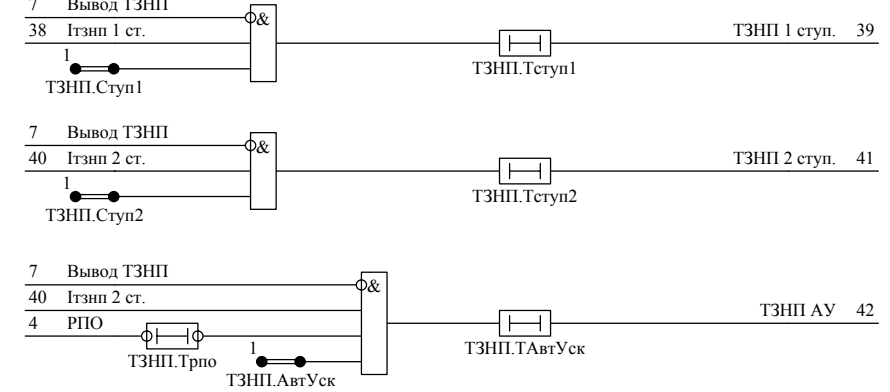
7 Вывод ТЗНП
38 Iтзнп 1 ст.
&
1
ТЗНП.Ступ1
ТЗНП.Тступ1
ТЗНП 1 ступ. 39

7 Вывод ТЗНП
40 Iтзнп 2 ст.
&
1
ТЗНП.Ступ2
ТЗНП.Тступ2
ТЗНП 2 ступ. 41

7 Вывод ТЗНП
40 Iтзнп 2 ст.
4 РПО
&
ТЗНП.Трпо
1
ТЗНП.АвтУск
ТЗНП.ТАвтУск
ТЗНП АУ 42